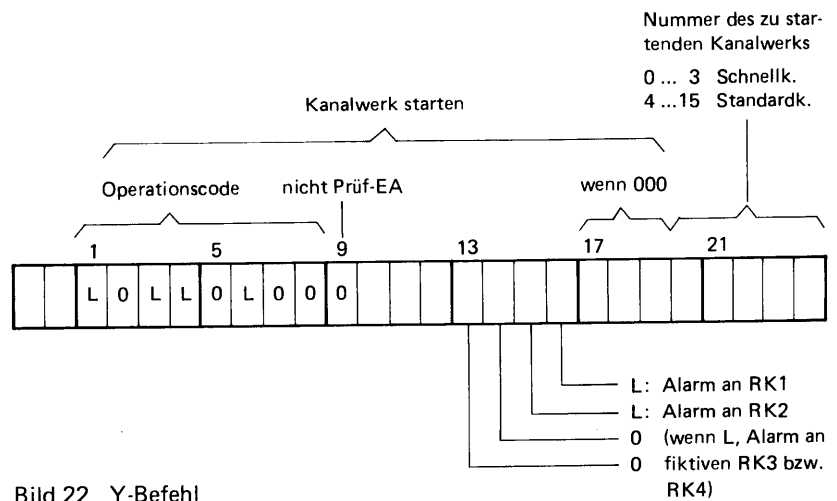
Nummer des zu startenden Kanalwerks

0 ... 3 Schnellk.
4 ...15 Standardk.

Kanalwerk starten

Operationscode

nicht Prüf-EA

wenn 000

1

5

9

13

17

21

L 0 L L 0 L 0 0 0 0

L: Alarm an RK1
L: Alarm an RK2
0 (wenn L, Alarm an
0 fiktiven RK3 bzw. RK4)

Bild 22 Y-Befehl